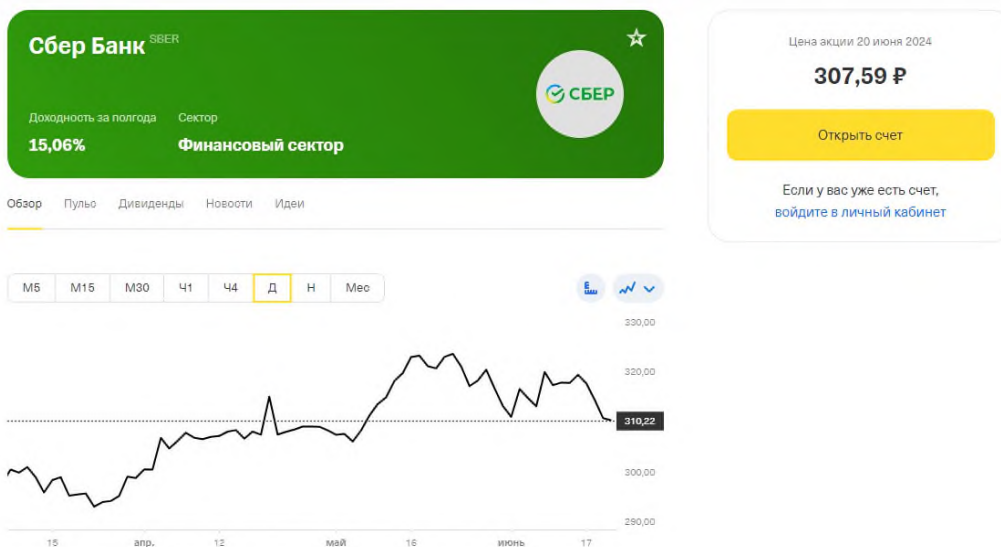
Сбер Банк SBER

Доходность за полгода
15,06%

Сектор
Финансовый сектор

СБЕР

Цена акции 20 июня 2024
307,59 ₽

Открыть счет

Если у вас уже есть счет, войдите в личный кабинет

Обзор Пульс Дивиденды Новости Идеи

М5 М15 М30 Ч1 Ч4 Д Н Мес

330,00
320,00
310,22
300,00
290,00

15 апр. 12 май 16 июнь 17